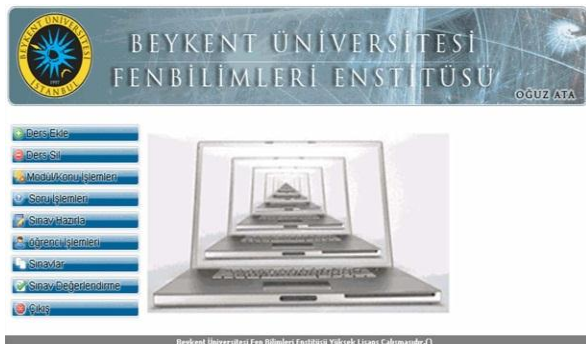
BEYKENT ÜNİVERSİTESİ
İSTANBUL
1997

BEYKENT ÜNİVERSİTESİ
FENBİLİMLERİ ENSTİTÜSÜ
OĞUZ ATA

Ders Ekle
Ders Sil
Modul/konu İşlemleri
Soru İşlemleri
Sınav Hazırla
öğrenci İşlemleri
Sınavlar
Sınav Değerlendirme
Çıkış

Beykent Üniversitesi Fen Bilimleri Enstitüsü Yüksek Lisans Çalışmasıdır.©